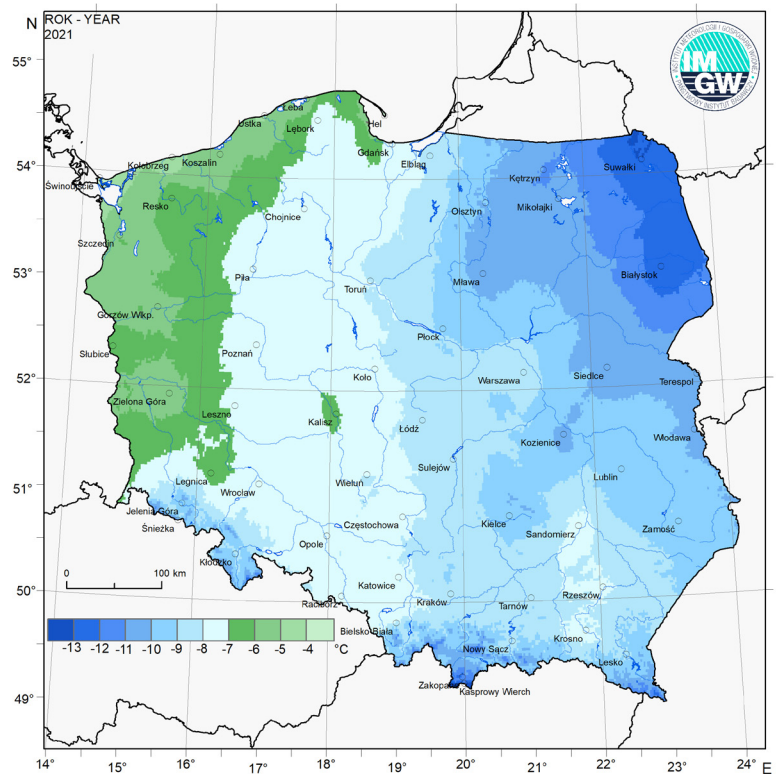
ROK - YEAR
2021

N
55°
54°
53°
52°
51°
50°
49°

IMGW
INSTYTUT METEOROLOGII I GOSPODARKI WODNEJ
PAŃSTWOWY INSTYTUT BADAWCZY

Łeba
Ustka
Lębork
Hel
Kołobrzeg
Koszalin
Gdańsk
Elbląg
Świnoujście
Resko
Kętrzyn
Suwałki
Mikołajki
Olsztyn
Chojnice
Szczecin
Piła
Białystok
Toruń
Mława
Gorzów Wlkp.
Płock
Poznań
Słubice
Siedlce
Terespol
Koło
Warszawa
Zielona Góra
Leszno
Kalisz
Łódź
Kozienice
Włodawa
Sulejów
Legnica
Wrocław
Wieluń
Lublin
Jelenia Góra
Śnieżka
Częstochowa
Kielce
Sandomierz
Zamość
Opole
Kłodzko
Katowice
Rzeszów
Racibórz
Kraków
Tarnów
Bielsko-Biała
Krosno
Nowy Sącz
Lesko
Zakopane
Kasprowy Wierch

0 100 km

-13 -12 -11 -10 -9 -8 -7 -6 -5 -4 °C

14° 15° 16° 17° 18° 19° 20° 21° 22° 23° 24° E